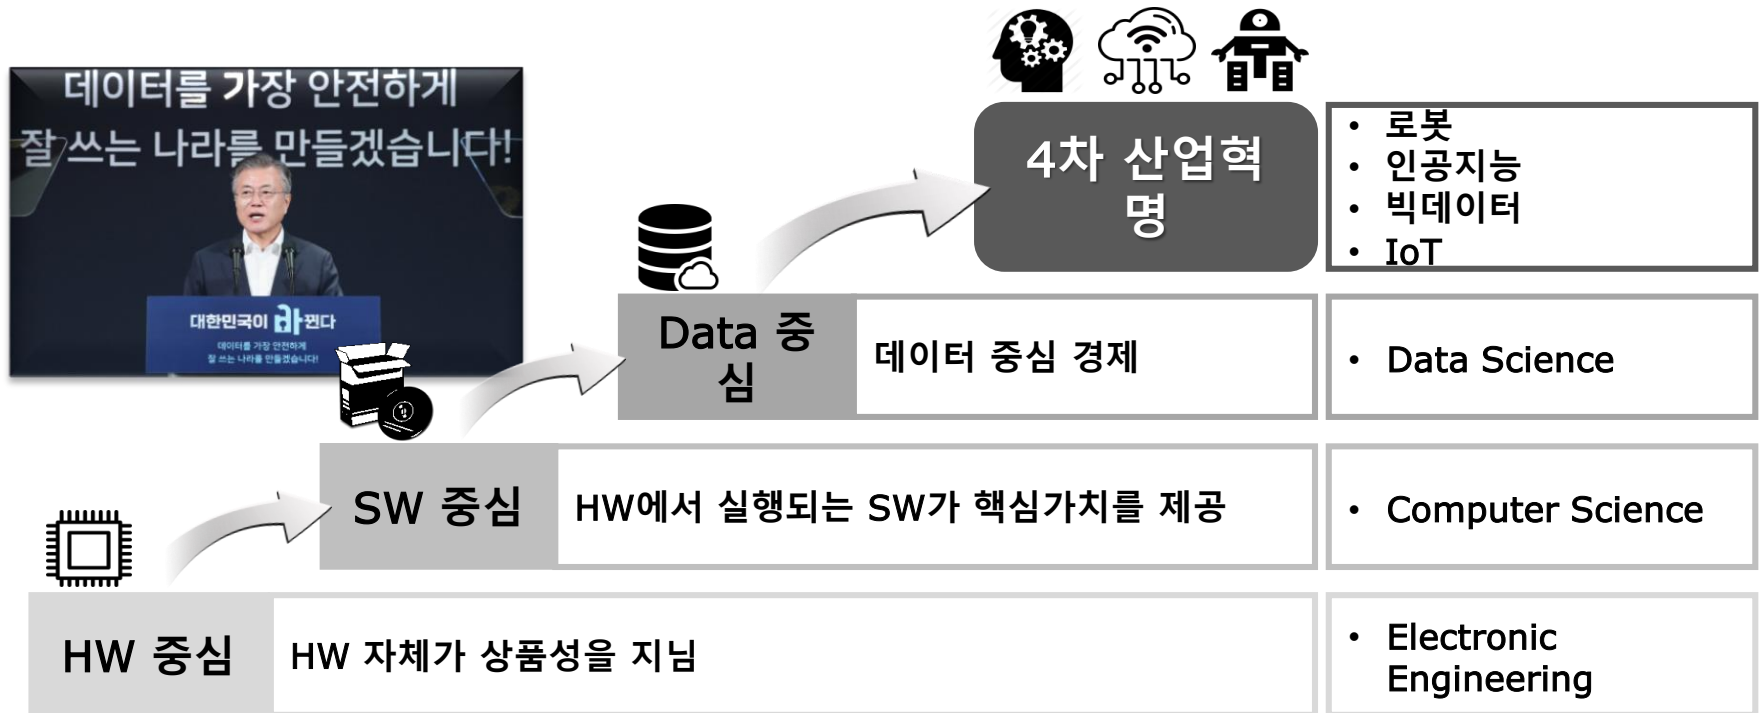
데이터를 가장 안전하게
잘 쓰는 나라를 만들겠습니다!

대한민국이 바뀐다
데이터를 가장 안전하게
잘 쓰는 나라를 만들겠습니다!

4차 산업혁명

• 로봇
• 인공지능
• 빅데이터
• IoT

Data 중심

데이터 중심 경제

• Data Science

SW 중심

HW에서 실행되는 SW가 핵심가치를 제공

• Computer Science

HW 중심

HW 자체가 상품성을 지님

• Electronic Engineering